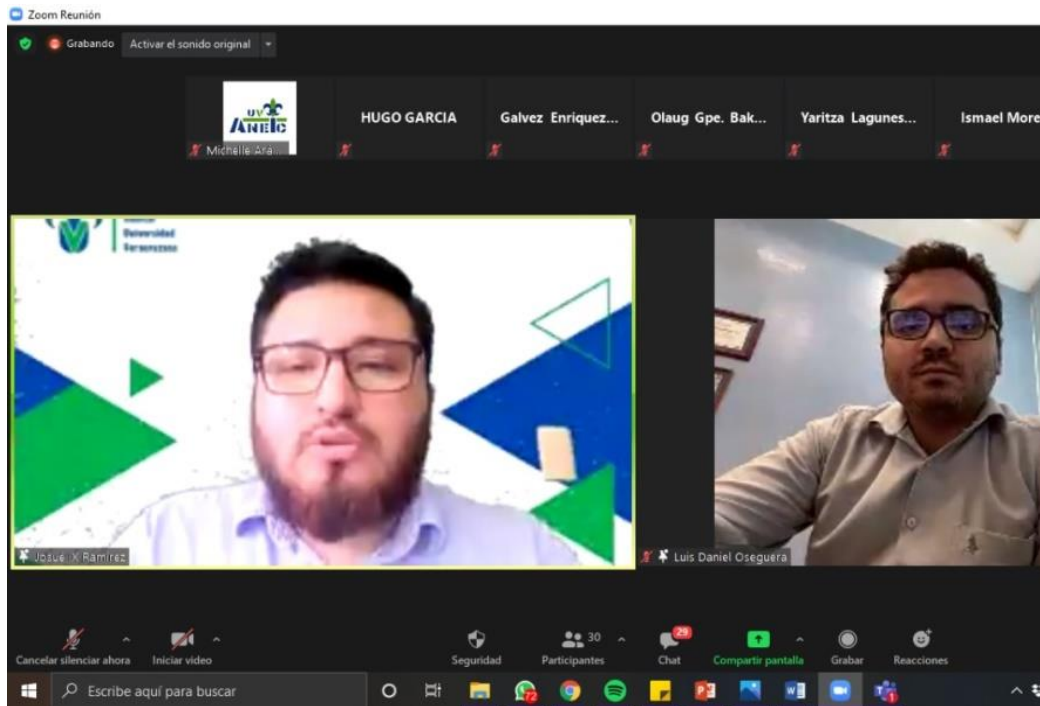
Zoom Reunión

Grabando Activar el sonido original

UV ANEIC

Michelle Ara...

HUGO GARCIA

Galvez Enriquez...

Olaug Gpe. Bak...

Yaritza Lagunes...

Ismael More

Universidad Veracruzana

Josue X Ramírez

Luis Daniel Oseguera

Cancelar silenciar ahora

Iniciar video

Seguridad

30

Participantes

29

Chat

Compartir pantalla

Grabar

Reacciones

Escribe aquí para buscar